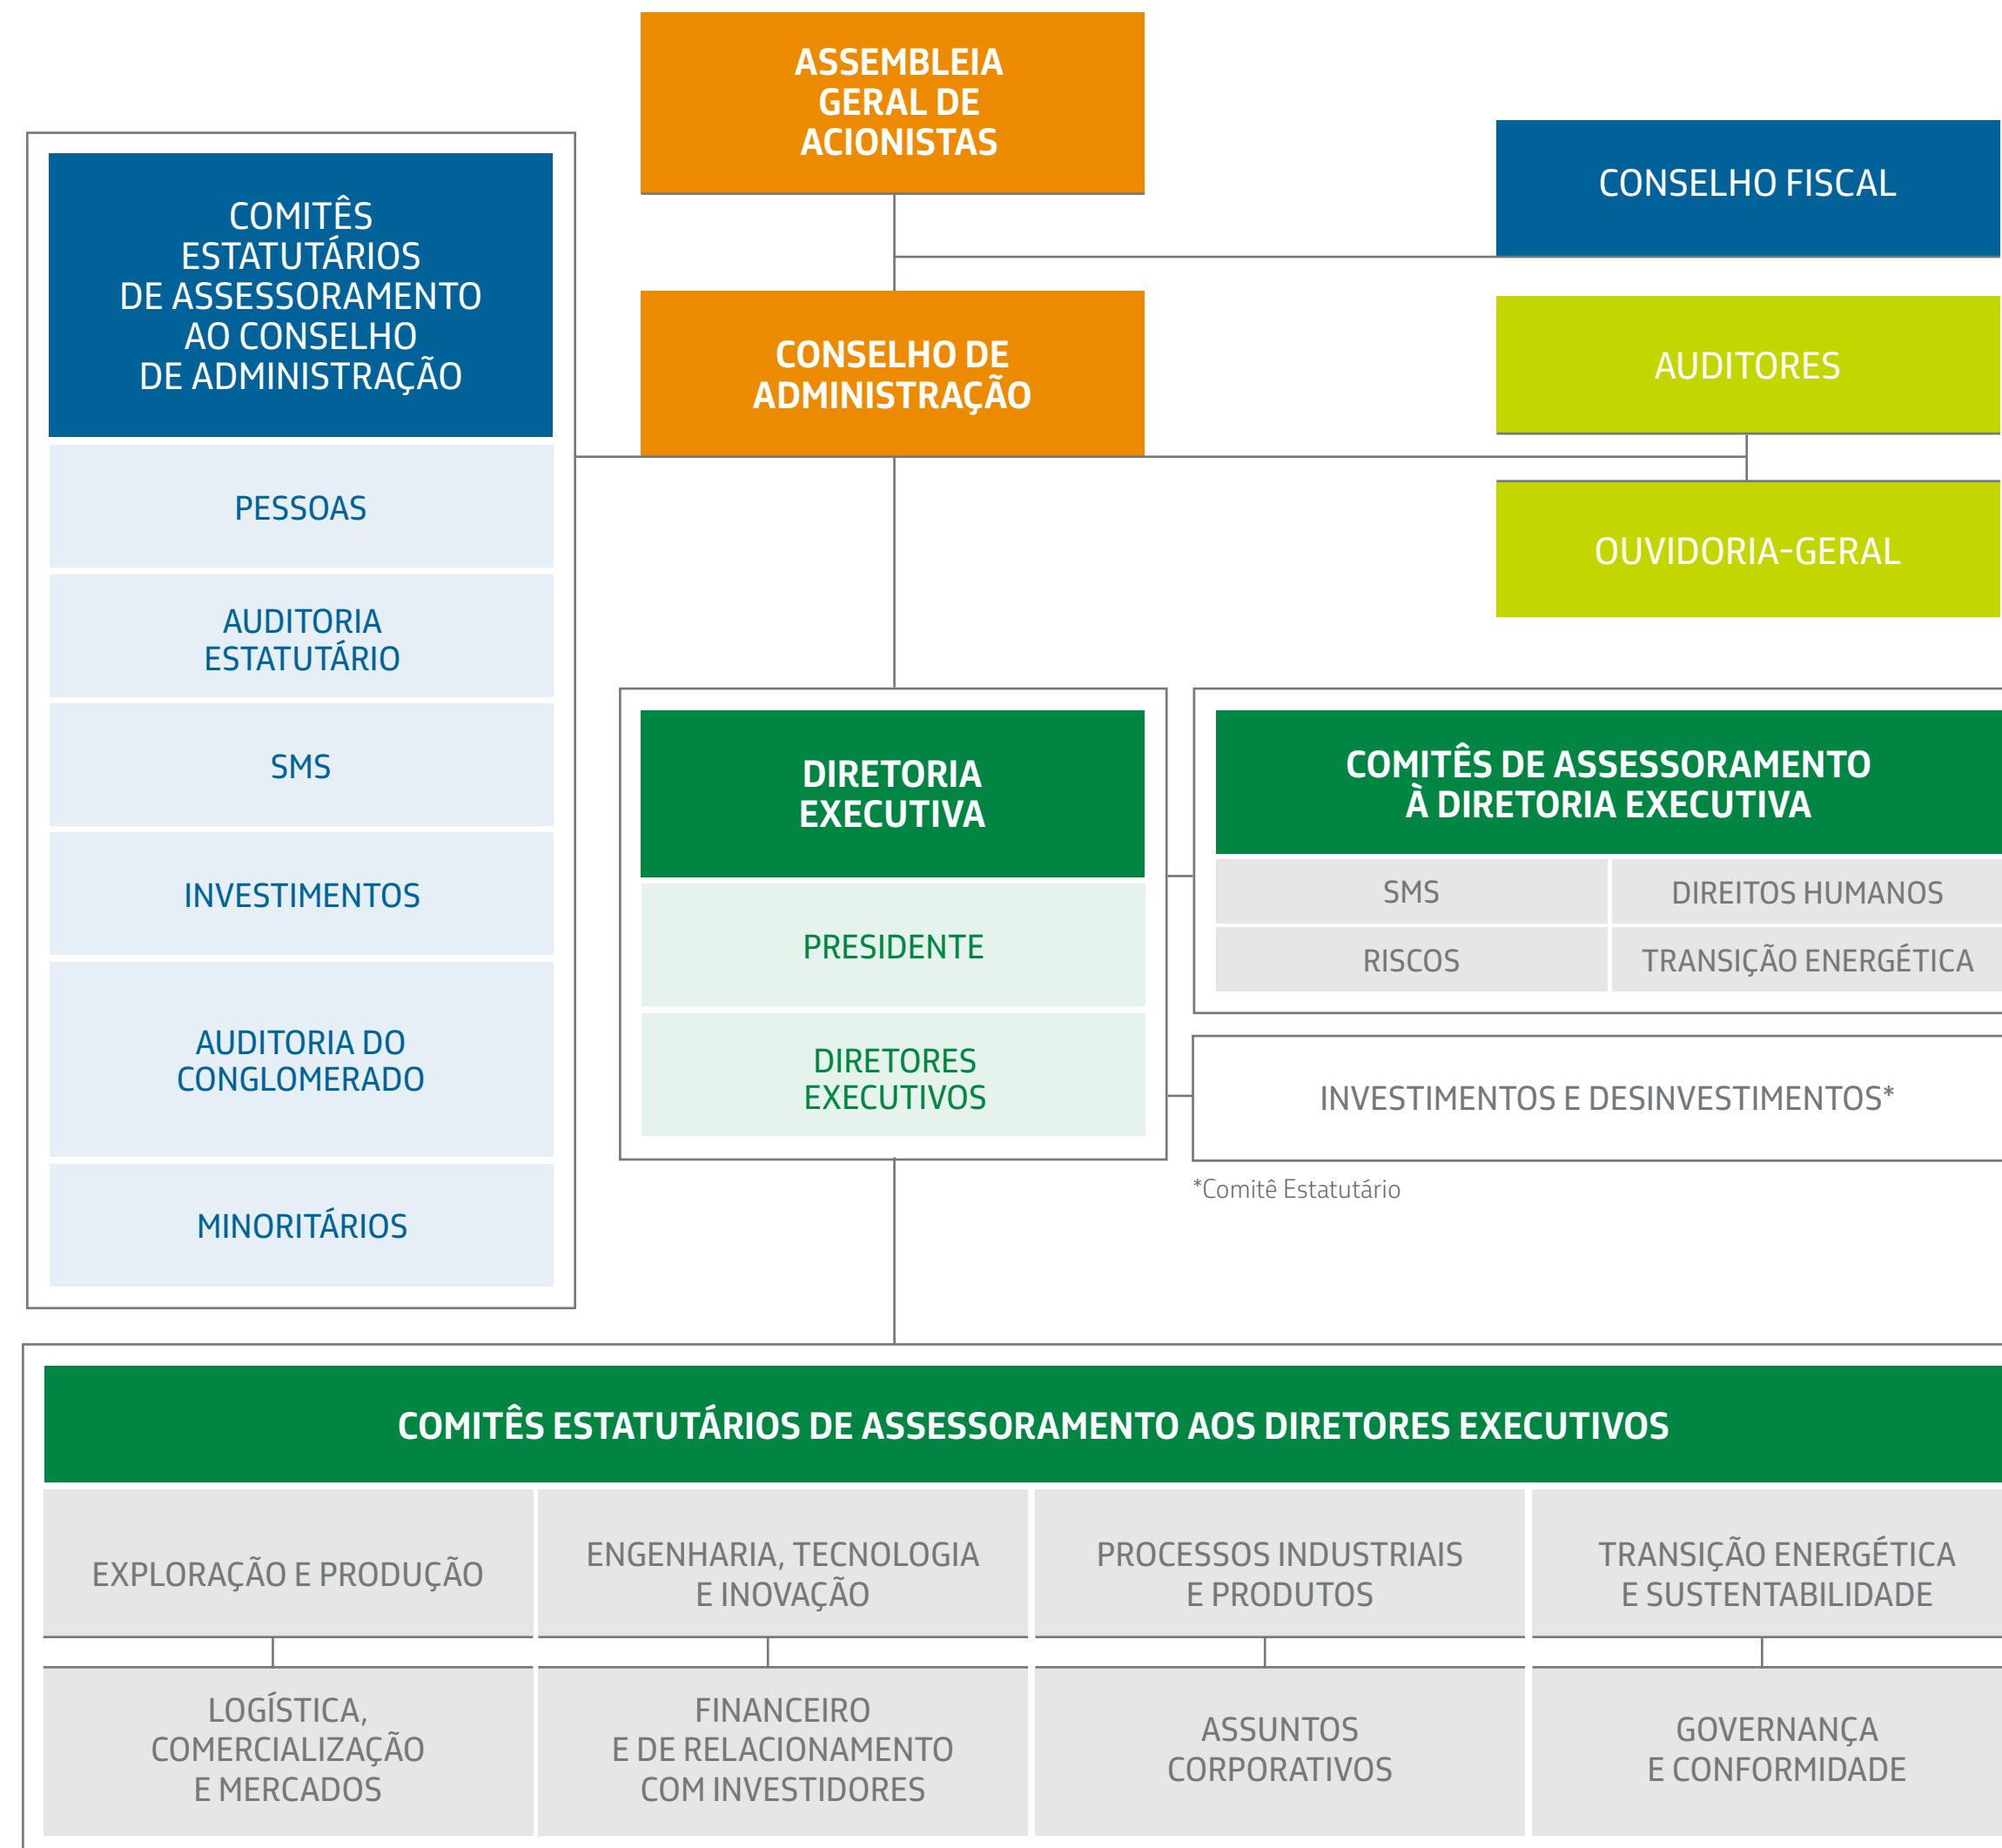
ASSEMBLEIA GERAL DE ACIONISTAS

CONSELHO FISCAL

COMITÊS ESTATUTÁRIOS DE ASSESSORAMENTO AO CONSELHO DE ADMINISTRAÇÃO

PESSOAS

AUDITORIA ESTATUTÁRIO

SMS

INVESTIMENTOS

AUDITORIA DO CONGLOMERADO

MINORITÁRIOS

CONSELHO DE ADMINISTRAÇÃO

AUDITORES

OUVIDORIA-GERAL

DIRETORIA EXECUTIVA

PRESIDENTE

DIRETORES EXECUTIVOS

COMITÊS DE ASSESSORAMENTO À DIRETORIA EXECUTIVA

| SMS | DIREITOS HUMANOS |
|---|---|
| RISCOS | TRANSIÇÃO ENERGÉTICA |

INVESTIMENTOS E DESINVESTIMENTOS*

*Comitê Estatutário

COMITÊS ESTATUTÁRIOS DE ASSESSORAMENTO AOS DIRETORES EXECUTIVOS

| EXPLORAÇÃO E PRODUÇÃO | ENGENHARIA, TECNOLOGIA E INOVAÇÃO | PROCESSOS INDUSTRIAIS E PRODUTOS | TRANSIÇÃO ENERGÉTICA E SUSTENTABILIDADE |
|---|---|---|---|
| LOGÍSTICA, COMERCIALIZAÇÃO E MERCADOS | FINANCEIRO E DE RELACIONAMENTO COM INVESTIDORES | ASSUNTOS CORPORATIVOS | GOVERNANÇA E CONFORMIDADE |